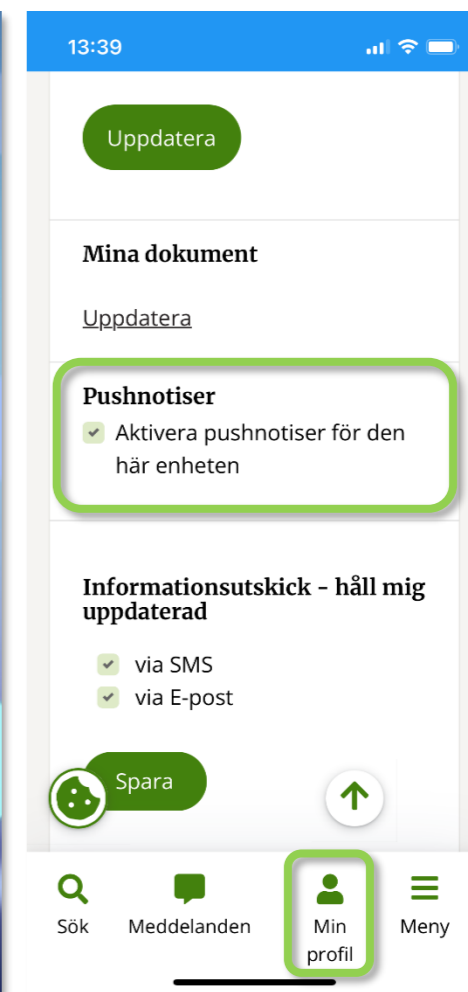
13:39

Uppdatera

Mina dokument

Uppdatera

Pushnotiser

Aktivera pushnotiser för den här enheten

Informationsutskick - håll mig uppdaterad

via SMS

via E-post

Spara

Sök

Meddelanden

Min profil

Meny